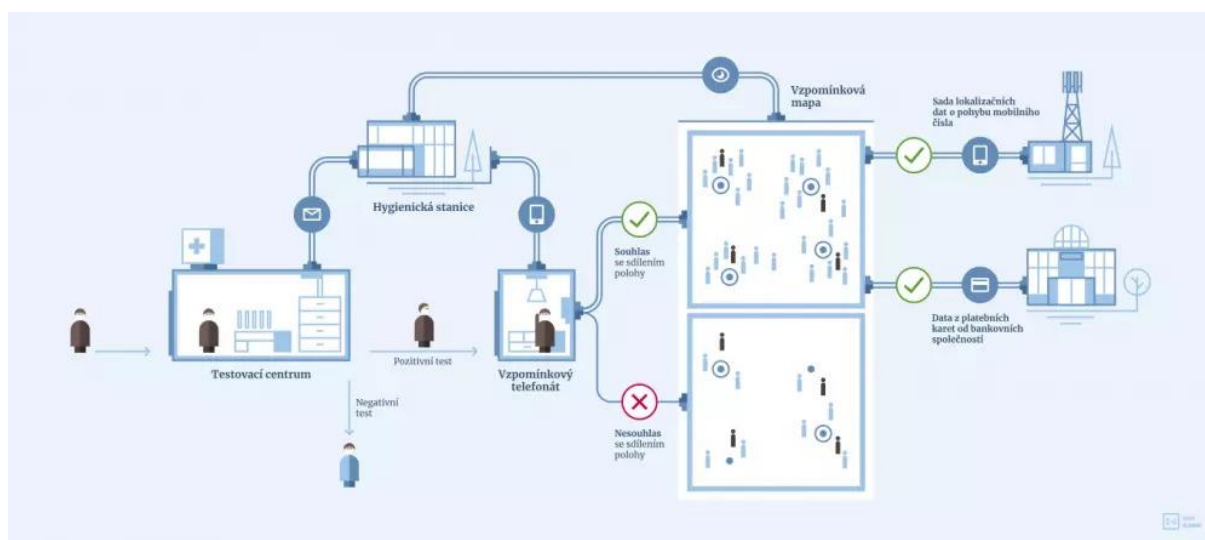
Vzpomínková mapa

Sada lokalizačních dat o pohybu mobilního čísla

Hygienická stanice

Souhlas se sdílením polohy

Data z platebních karet od bankovních společností

Testovací centrum

Pozitivní test

Vzpomínkový telefonát

Negativní test

Nesouhlas se sdílením polohy

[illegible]